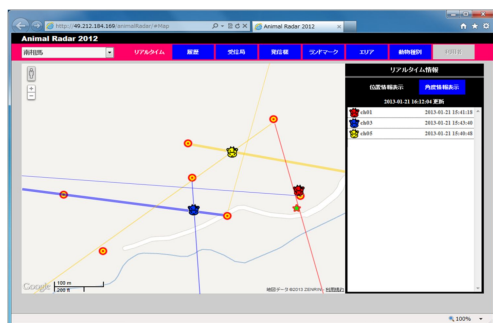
http://49.212.184.169/AnimalRadar/#Map
Animal Radar 2012
Animal Radar 2012
南相馬
リアルタイム
履歴
受信局
発信機
ランドマーク
エリア
動物種別
ログアウト
リアルタイム情報
位置情報表示
角度情報表示
2013-01-21 16:12:04 更新
| | |
|---|---|
| ch01 | 2013-01-21 15:41:10 |
| ch03 | 2013-01-21 15:49:48 |
| ch09 | 2013-01-21 15:49:48 |
Google
100 m
200 ft
地図データ ©2013 ZENRIN - 利用規約
100%